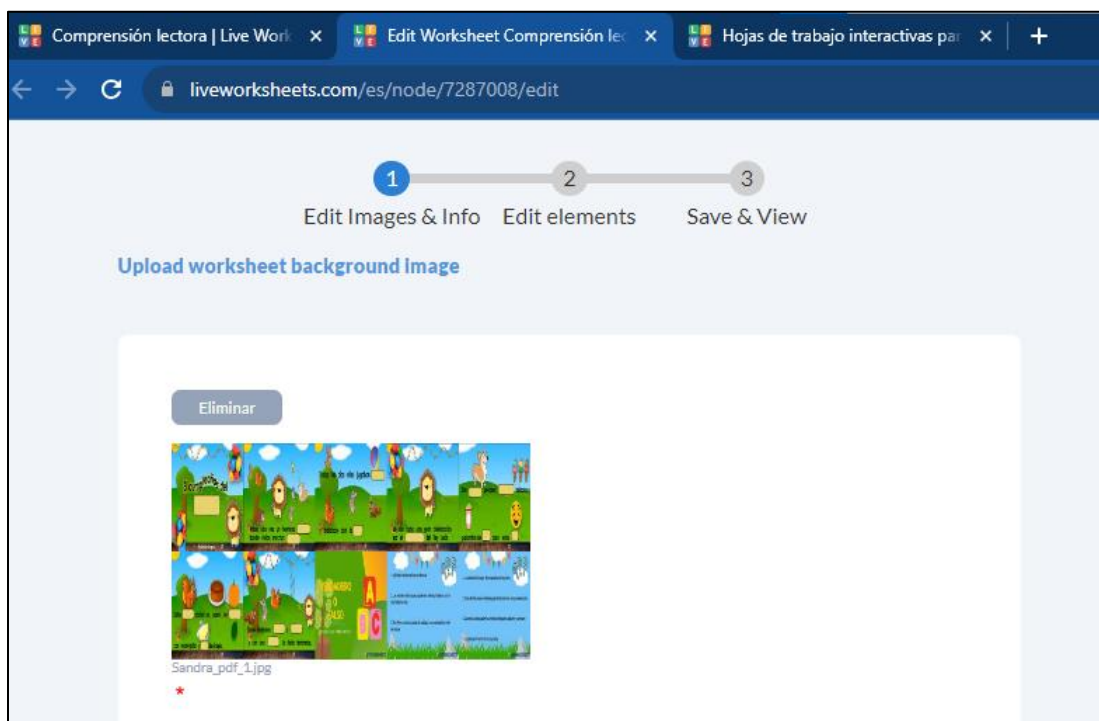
Comprensión lectora | Live Work ×
Edit Worksheet Comprensión le ×
Hojas de trabajo interactivas par ×
+

liveworksheets.com/es/node/7287008/edit

1 Edit Images & Info
2 Edit elements
3 Save & View

Upload worksheet background image

Eliminar

Sandra_pdf_1.jpg
*